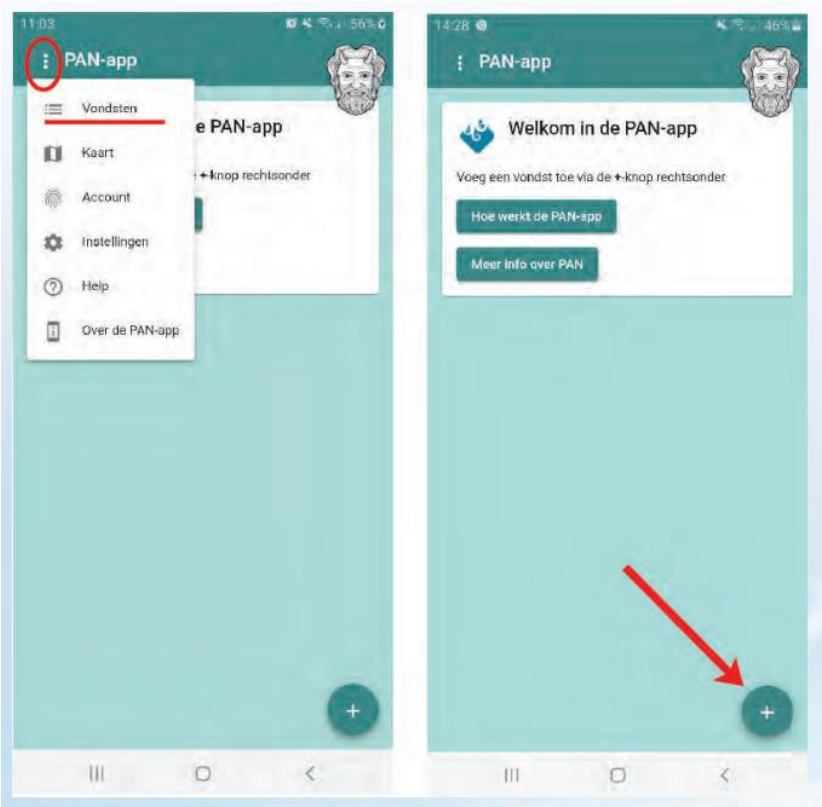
11:03 56%

PAN-app

Vondsten

Kaart

Account

Instellingen

Help

Over de PAN-app

e PAN-app

+-knop rechtsonder

+

14:28 46%

PAN-app

Welkom in de PAN-app

Voeg een vondst toe via de +-knop rechtsonder

Hoe werkt de PAN-app

Meer info over PAN

+